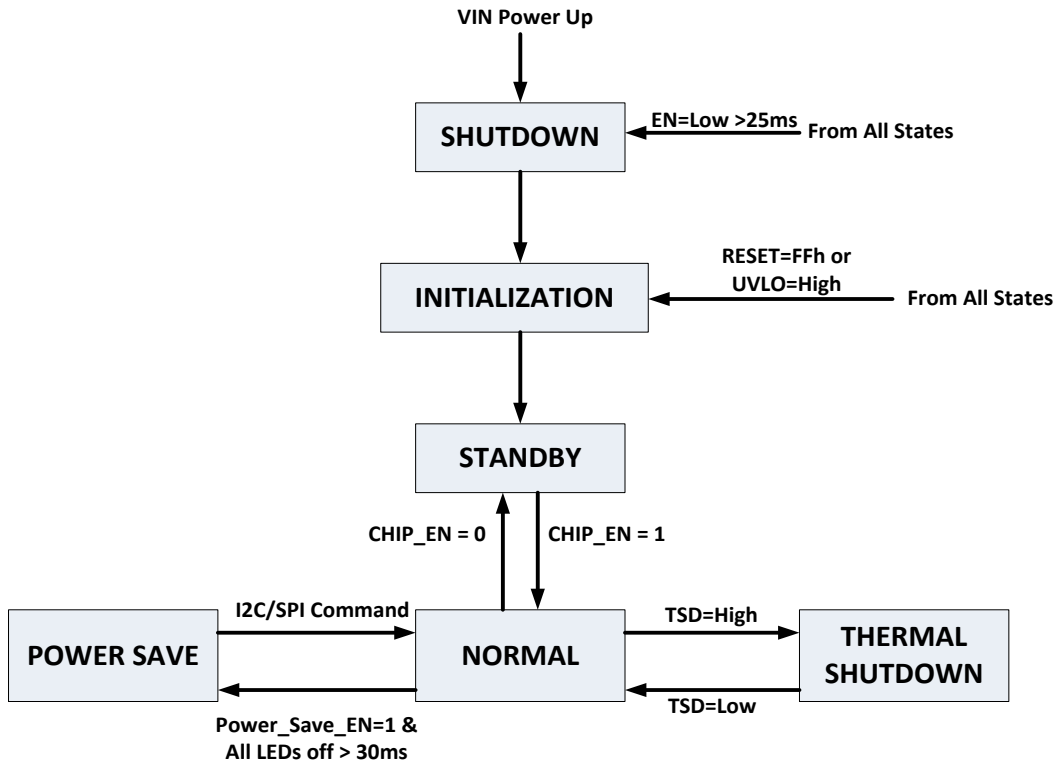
VIN Power Up

SHUTDOWN

EN=Low >25ms From All States

INITIALIZATION

RESET=FFh or UVLO=High

From All States

STANDBY

CHIP_EN = 0

CHIP_EN = 1

POWER SAVE

I2C/SPI Command

NORMAL

TSD=High

THERMAL SHUTDOWN

TSD=Low

Power_Save_EN=1 & All LEDs off > 30ms